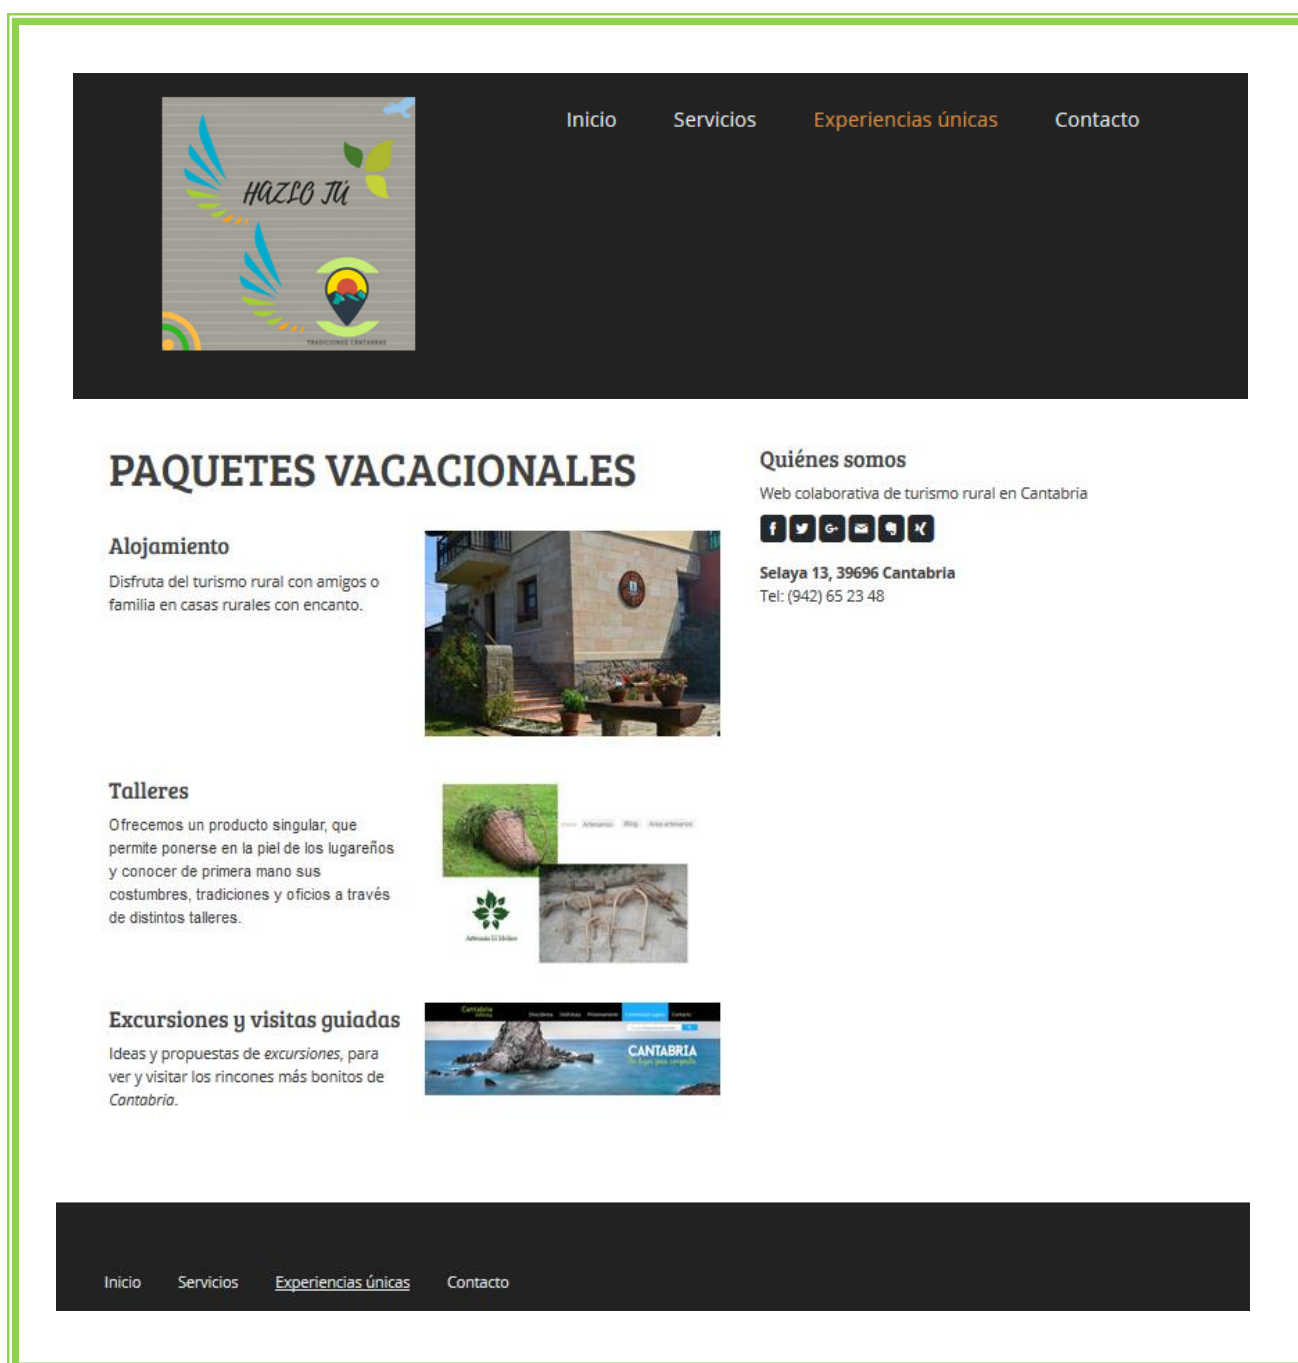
HAZLO TÚ

TRADICIONES CÁNTABRAS

Inicio Servicios Experiencias únicas Contacto

PAQUETES VACACIONALES

Alojamiento

Disfruta del turismo rural con amigos o familia en casas rurales con encanto.

Talleres

Ofrecemos un producto singular, que permite ponerse en la piel de los lugareños y conocer de primera mano sus costumbres, tradiciones y oficios a través de distintos talleres.

Excursiones y visitas guiadas

Ideas y propuestas de *excursiones*, para ver y visitar los rincones más bonitos de *Cantabria*.

CANTABRIA

Quiénes somos

Web colaborativa de turismo rural en Cantabria

**Selaya 13, 39696 Cantabria**
Tel: (942) 65 23 48

Inicio Servicios Experiencias únicas Contacto